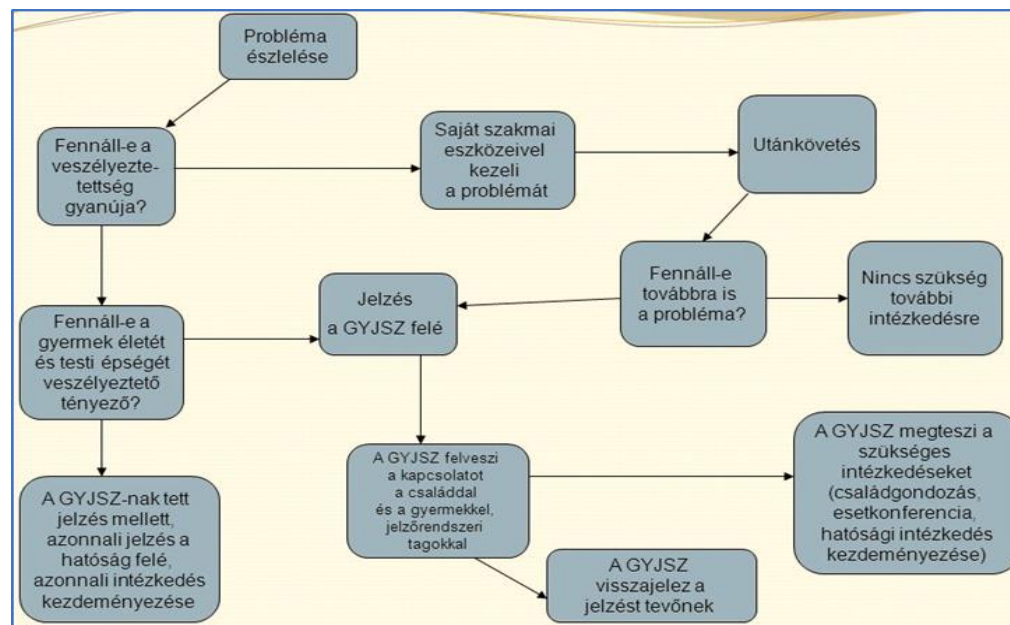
Probléma észlelése

Fennáll-e a veszélyeztetettség gyanúja?

Saját szakmai eszközeivel kezeli a problémát

Utánkövetés

Fennáll-e továbbra is a probléma?

Nincs szükség további intézkedésre

Jelzés a GYJSZ felé

Fennáll-e a gyermek életét és testi épségét veszélyeztető tényező?

A GYJSZ-nak tett jelzés mellett, azonnali jelzés a hatóság felé, azonnali intézkedés kezdeményezése

A GYJSZ felveszi a kapcsolatot a családdal és a gyermekkel, jelzőrendszeri tagokkal

A GYJSZ megteszi a szükséges intézkedéseket (családgondozás, esetkonferencia, hatósági intézkedés kezdeményezése)

A GYJSZ visszajelez a jelzést tevőnek